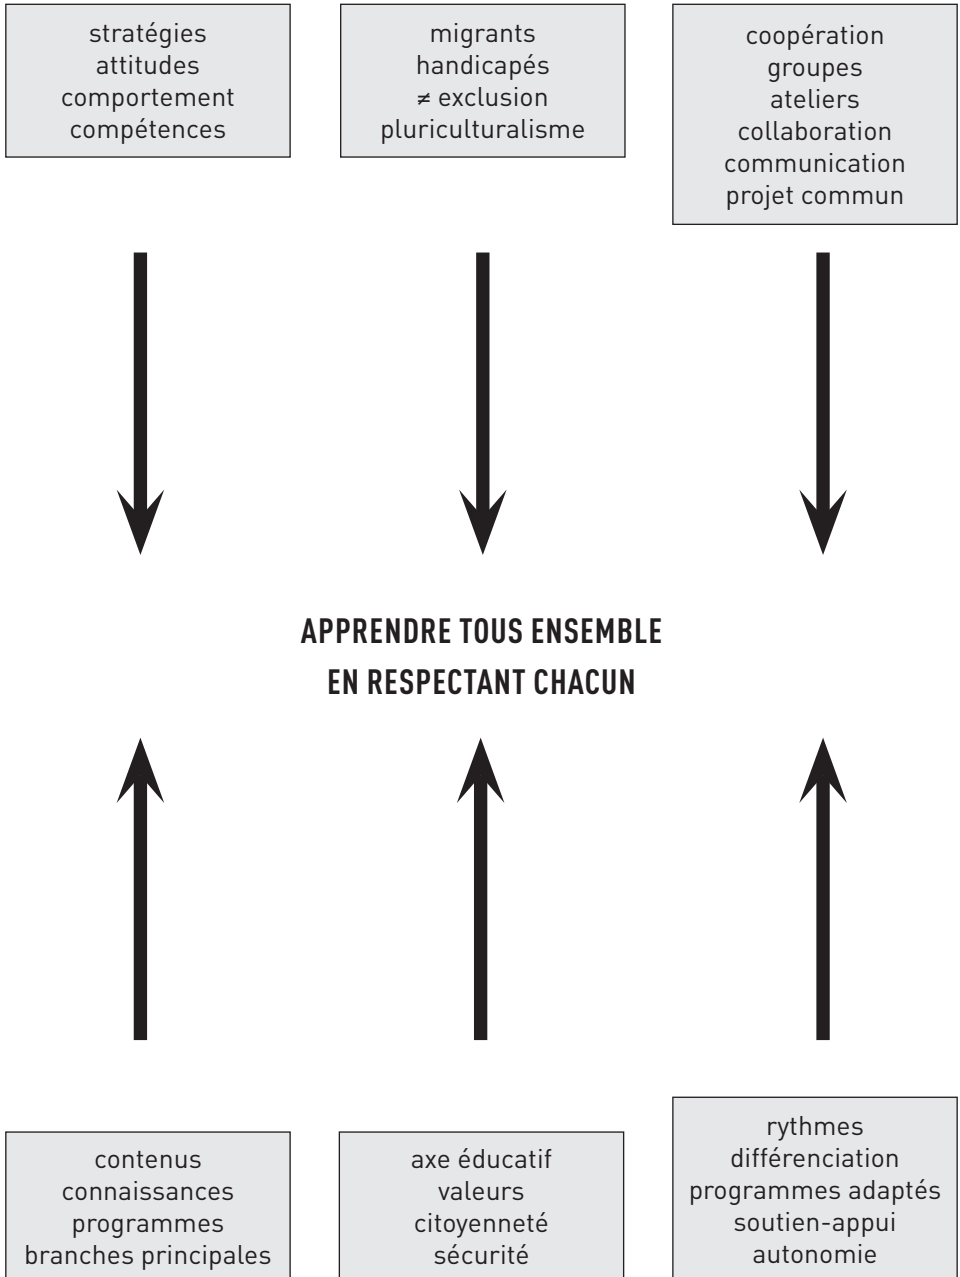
stratégies
attitudes
comportement
compétences

migrants
handicapés
$\neq$ exclusion
pluriculturalisme

coopération
groupes
ateliers
collaboration
communication
projet commun

APPRENDRE TOUS ENSEMBLE
EN RESPECTANT CHACUN

contenus
connaissances
programmes
branches principales

axe éducatif
valeurs
citoyenneté
sécurité

rythmes
différenciation
programmes adaptés
soutien-appui
autonomie